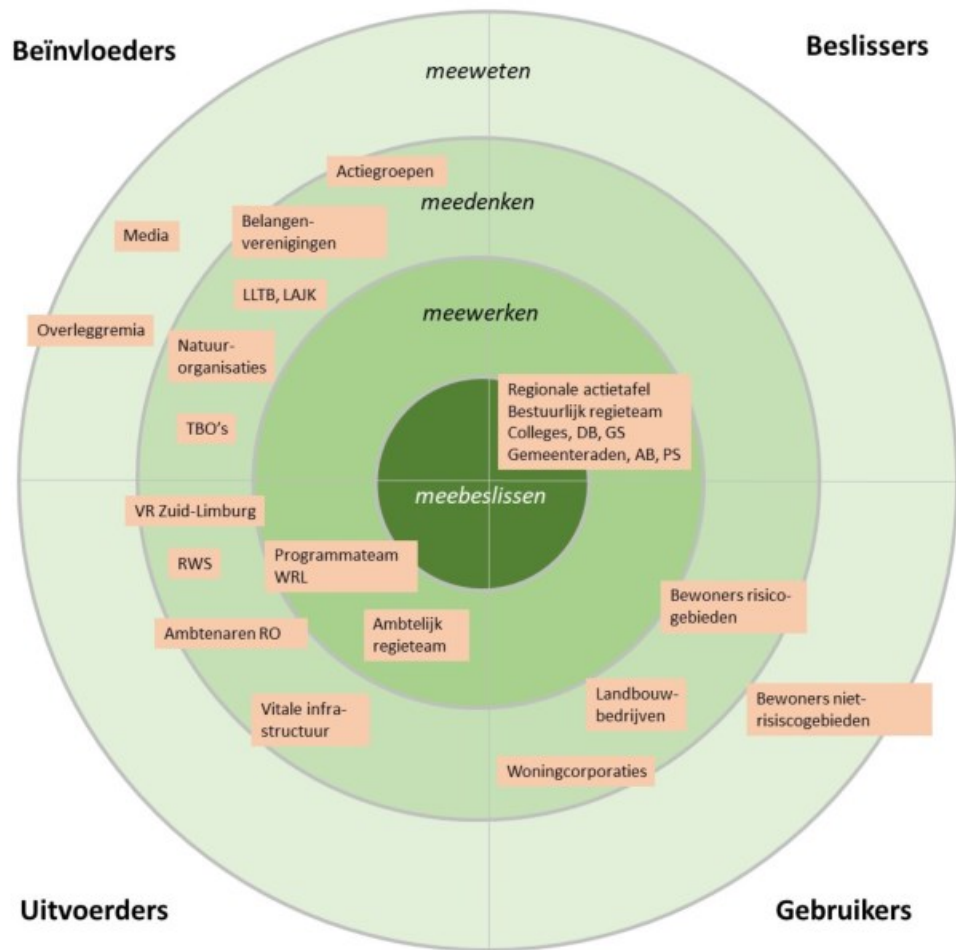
Beïnvloeders

Beslissers

meeweten

Actiegroepen

meedenken

Media

Belangenverenigingen

LLTB, LAJK

meewerken

Overleggremia

Natuurorganisaties

Regionale actietafel
Bestuurlijk regieteam
Colleges, DB, GS
Gemeenteraden, AB, PS

TBO's

meebeslissen

VR Zuid-Limburg

RWS

Programmateam WRL

Bewoners risicogebieden

Ambtenaren RO

Ambtelijk regieteam

Landbouwbedrijven

Bewoners nietrisicogebieden

Vitale infrastructuur

Woningcorporaties

Uitvoerders

Gebruikers